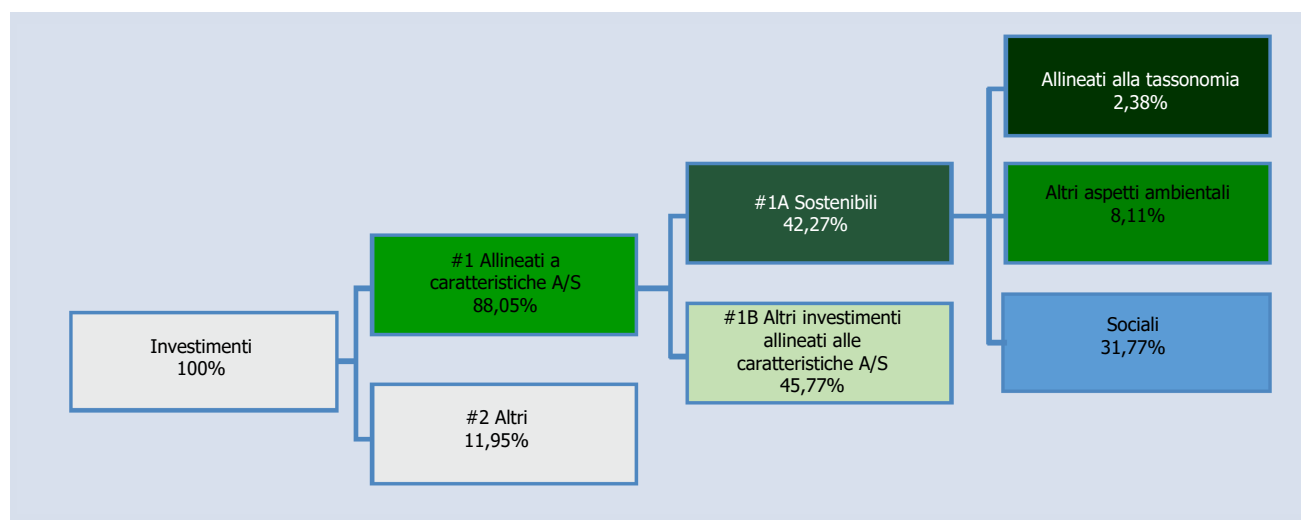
Investimenti
100%

#1 Allineati a caratteristiche A/S
88,05%

#2 Altri
11,95%

#1A Sostenibili
42,27%

#1B Altri investimenti allineati alle caratteristiche A/S
45,77%

Allineati alla tassonomia
2,38%

Altri aspetti ambientali
8,11%

Sociali
31,77%